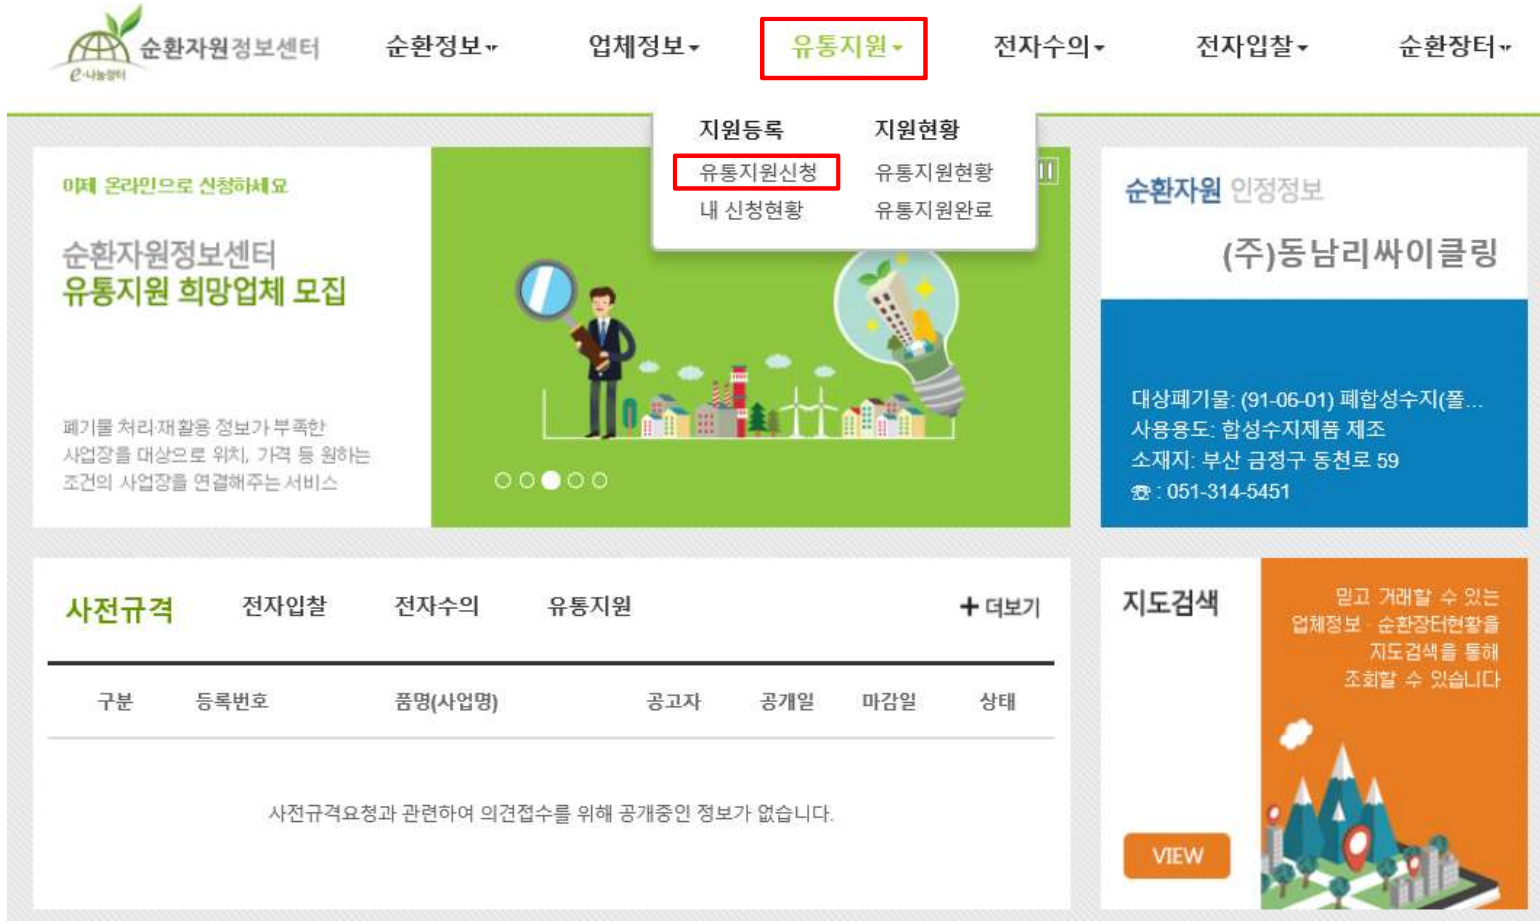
순환자원정보센터
e-나눔장터

순환정보 업체정보 유통지원 전자수의 전자입찰 순환장터

지원등록
유통지원신청
내 신청현황

지원현황
유통지원현황
유통지원완료

이제 온라인으로 신청하세요

순환자원정보센터
유통지원 희망업체 모집

폐기물 처리 재활용 정보가 부족한 사업장을 대상으로 위치, 가격 등 원하는 조건의 사업장을 연결해주는 서비스

순환자원 인정정보

(주)동남리싸이클링

대상폐기물: (91-06-01) 폐합성수지(폴...
사용용도: 합성수지제품 제조
소재지: 부산 금정구 동천로 59
☎ : 051-314-5451

사전규격 전자입찰 전자수의 유통지원 + 더보기

| 구분 | 등록번호 | 품명(사업명) | 공고자 | 공개일 | 마감일 | 상태 |
|---|---|---|---|---|---|---|

사전규격요청과 관련하여 의견접수를 위해 공개중인 정보가 없습니다.

지도검색

믿고 거래할 수 있는 업체정보 · 순환장터현황을 지도검색을 통해 조회할 수 있습니다

VIEW